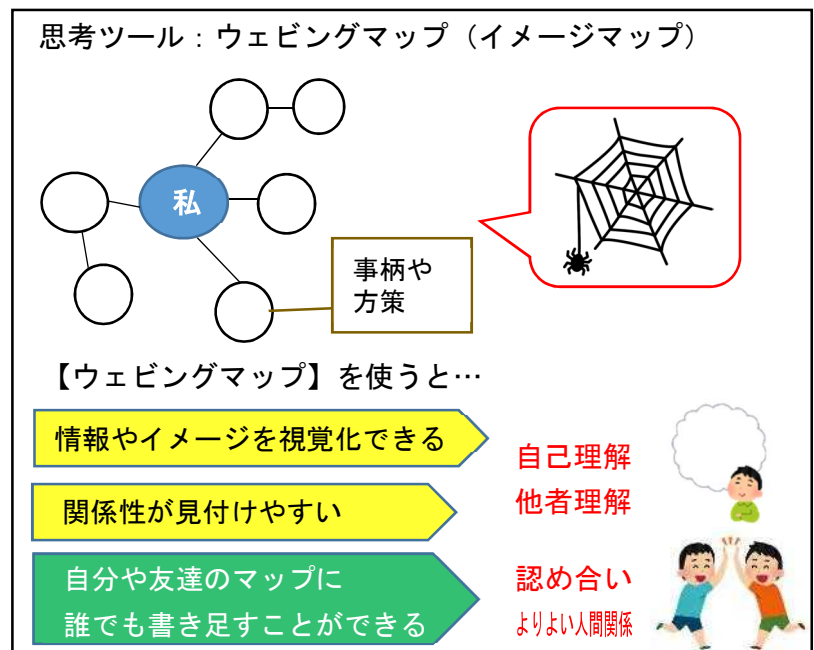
思考ツール：ウェビングマップ（イメージマップ）

私

事柄や方策

【ウェビングマップ】を使うと…

情報やイメージを視覚化できる

関係性が見付けやすい

自分や友達のマップに誰でも書き足すことができる

自己理解
他者理解

認め合い
よりよい人間関係